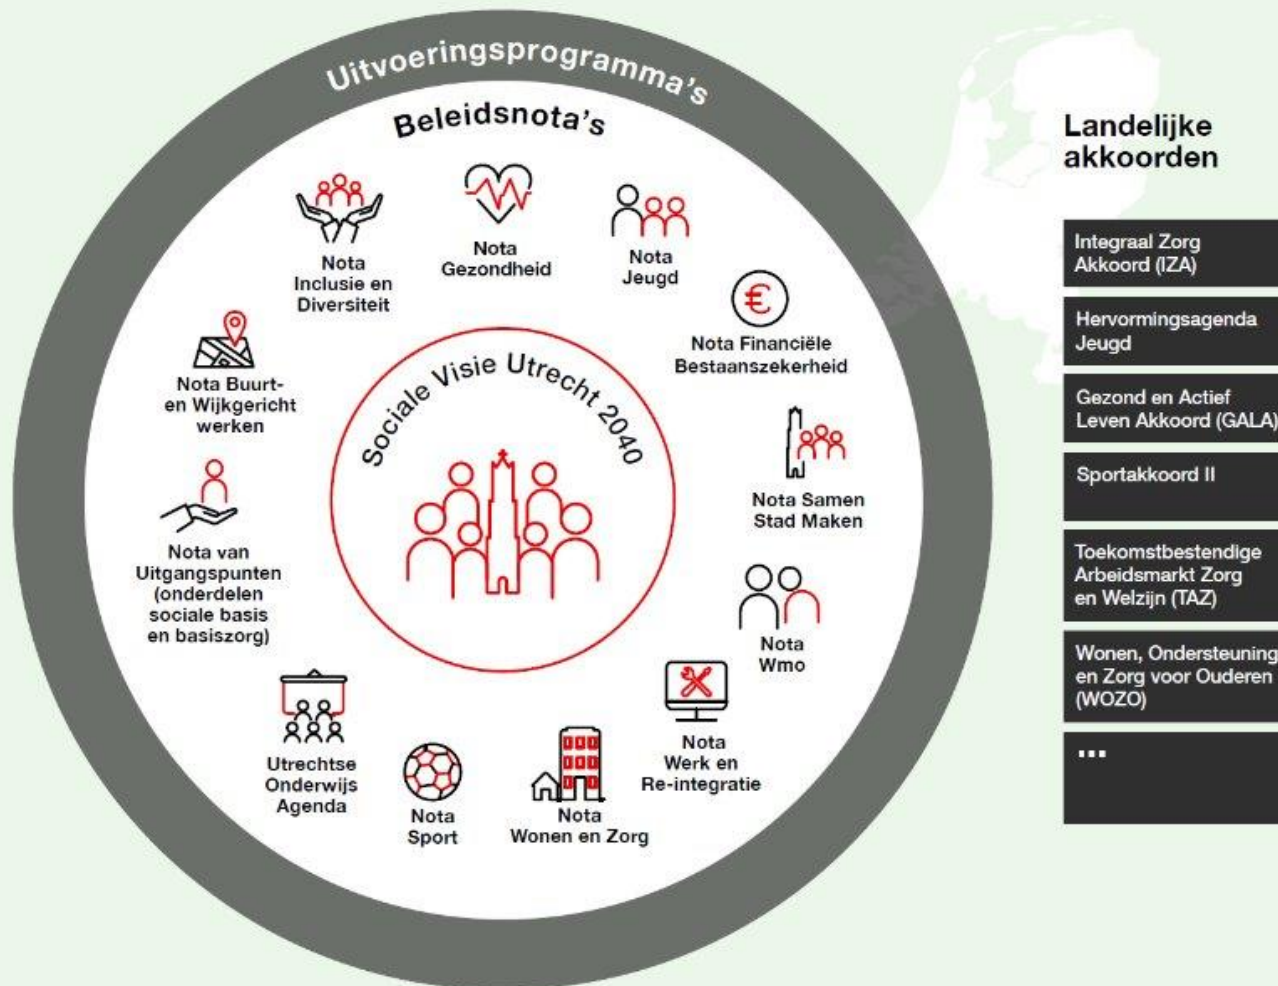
Uitvoeringsprogramma's

Beleidsnota's

Nota Inclusie en Diversiteit

Nota Gezondheid

Nota Jeugd

Nota Financiële Bestaanszekerheid

Nota Samen Stad Maken

Nota Wmo

Nota Werk en Re-integratie

Nota Wonen en Zorg

Nota Sport

Utrechtse Onderwijs Agenda

Nota van Uitgangspunten (onderdelen sociale basis en basiszorg)

Nota Buurt- en Wijkgericht werken

Sociale Visie Utrecht 2040

Landelijke akkoorden

Integraal Zorg Akkoord (IZA)

Hervormingsagenda Jeugd

Gezond en Actief Leven Akkoord (GALA)

Sportakkoord II

Toekomstbestendige Arbeidsmarkt Zorg en Welzijn (TAZ)

Wonen, Ondersteuning en Zorg voor Ouderen (WOZO)

...